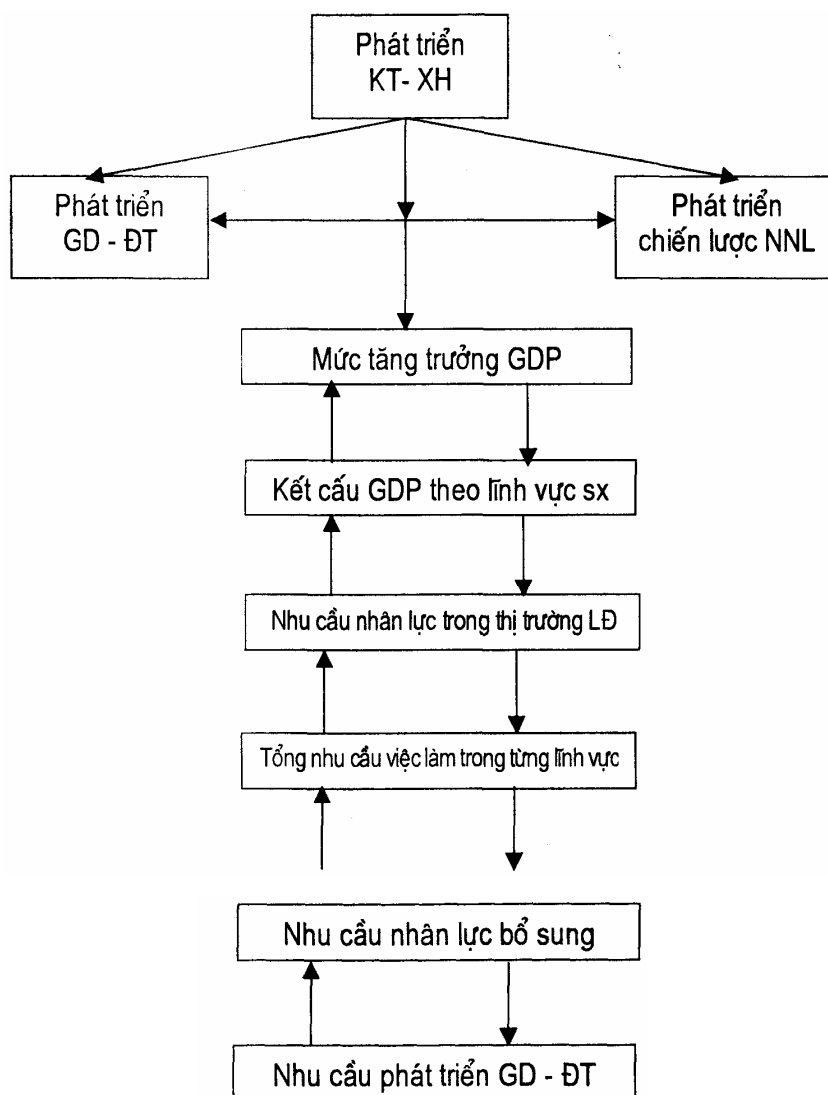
Phát triển KT- XH

Phát triển GD - ĐT

Phát triển chiến lược NNL

Mức tăng trưởng GDP

Kết cấu GDP theo lĩnh vực sx

Nhu cầu nhân lực trong thị trường LĐ

Tổng nhu cầu việc làm trong từng lĩnh vực

Nhu cầu nhân lực bổ sung

Nhu cầu phát triển GD - ĐT